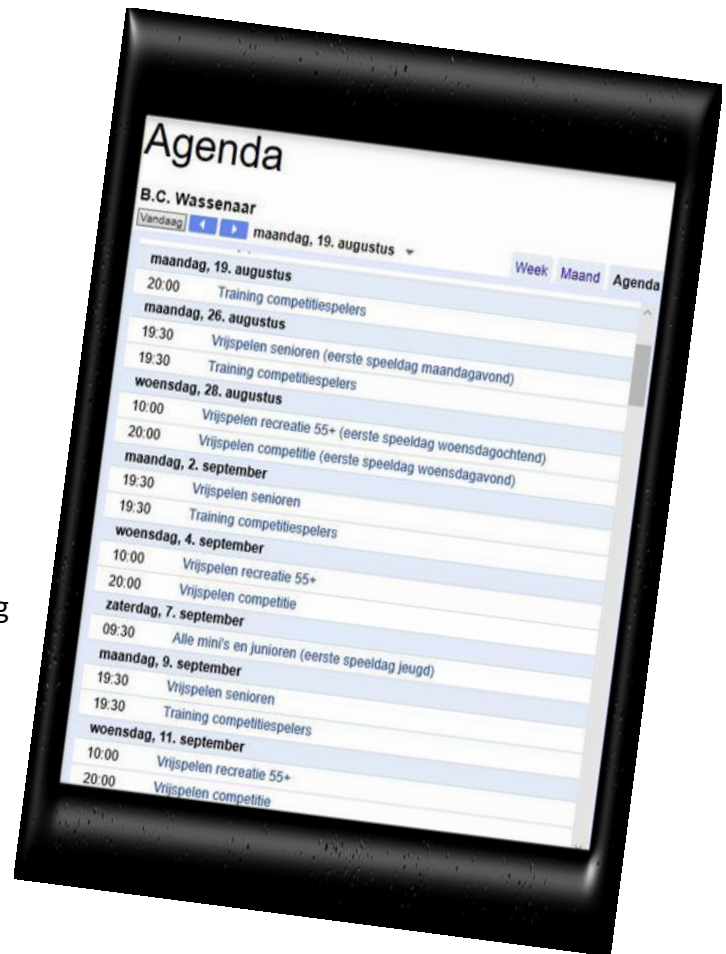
Agenda

B.C. Wassenaar

Vandaag maandag, 19. augustus

Week Maand Agenda

maandag, 19. augustus
20:00 Training competitiespelers
maandag, 26. augustus
19:30 Vrijspelen senioren (eerste speeldag maandagavond)
19:30 Training competitiespelers
woensdag, 28. augustus
10:00 Vrijspelen recreatie 55+ (eerste speeldag woensdagochtend)
20:00 Vrijspelen competitie (eerste speeldag woensdagavond)
maandag, 2. september
19:30 Vrijspelen senioren
19:30 Training competitiespelers
woensdag, 4. september
10:00 Vrijspelen recreatie 55+
20:00 Vrijspelen competitie
zaterdag, 7. september
09:30 Alle mini's en junioren (eerste speeldag jeugd)
maandag, 9. september
19:30 Vrijspelen senioren
19:30 Training competitiespelers
woensdag, 11. september
10:00 Vrijspelen recreatie 55+
20:00 Vrijspelen competitie

g